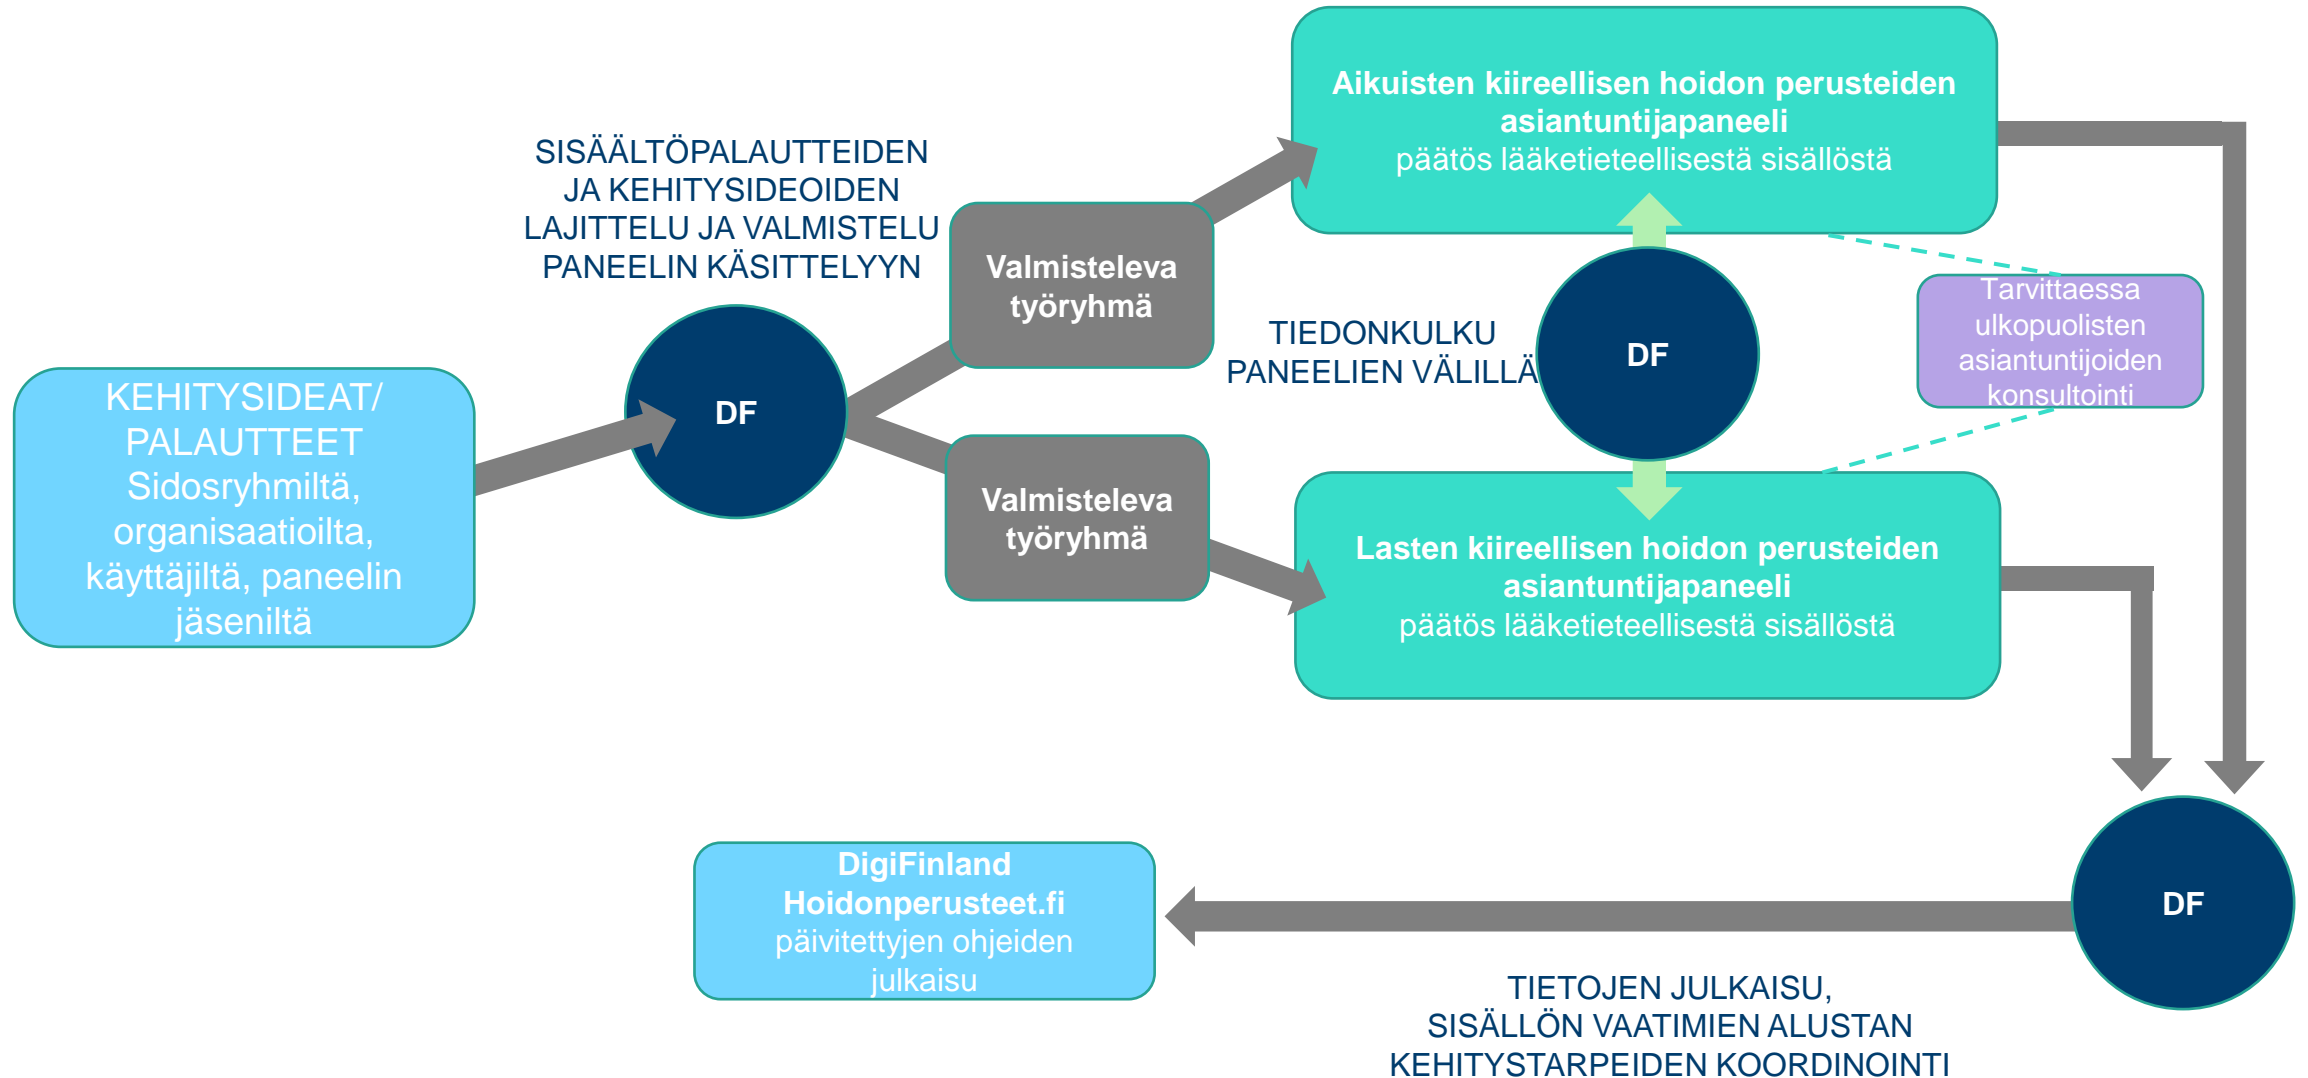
KEHITYSIDEAT/ PALAUTTEET Sidosryhmiltä, organisaatioilta, käyttäjiltä, paneelin jäseniltä

DF

SISÄÄLTÖPALAUTTEIDEN JA KEHITYSIDEOIDEN LAJITTELU JA VALMISTELU PANEELIN KÄSITTELYYN

Valmisteleva työryhmä

Valmisteleva työryhmä

Aikuisten kiireellisen hoidon perusteiden asiantuntijapaneeli
päätös lääketieteellisestä sisällöstä

TIEDONKULKU PANEELIEN VÄLILLÄ

DF

Tarvittaessa ulkopuolisten asiantuntijoiden konsultointi

Lasten kiireellisen hoidon perusteiden asiantuntijapaneeli
päätös lääketieteellisestä sisällöstä

DF

DigiFinland Hoidonperusteet.fi
päivitettyjen ohjeiden julkaisu

TIETOJEN JULKAISU, SISÄLLÖN VAATIMIEN ALUSTAN KEHITYSTARPEIDEN KOORDINOINTI